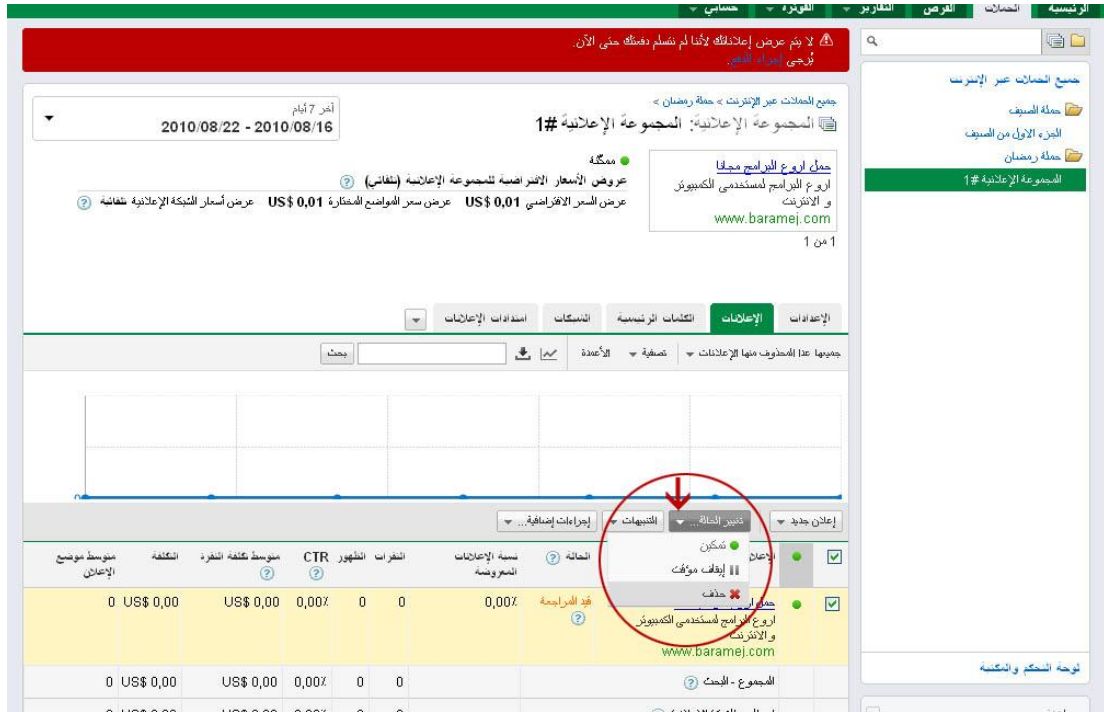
الرئيسية الحملات الفرص التقارير الفوترة حسابي

لا يتم عرض إعلاناتك لأننا لم نتسلم دفعتك حتى الآن.
يُرجى إجراء الدفع.

جميع الحملات عبر الإنترنت
حملة الصيف
الجزء الاول من الصيف
حملة رمضان
المجموعة الإعلانية #1

جميع الحملات عبر الإنترنت » حملة رمضان »
المجموعة الإعلانية: المجموعة الإعلانية #1

آخر 7 أيام
2010/08/22 - 2010/08/16

حمل اروع البرامج مجانا
اروع البرامج لمستخدمي الكمبيوتر و الانترنت
www.baramej.com
1 من 1

ممكّنة
عروض الأسعار الافتراضية للمجموعة الإعلانية (تلقائي)
عرض السعر الافتراضي US$ 0,01 عرض سعر المواضع المختارة US$ 0,01 عرض أسعار الشبكة الإعلانية تلقائية

الإعدادات الإعلانات الكلمات الرئيسية الشبكات امتدادات الإعلانات

جميعها عدا المحذوف منها الإعلانات تصفية الأعمدة بحث

إعلان جديد تغيير الحالة... التنبيهات إجراءات إضافية...

تمكين
إيقاف مؤقت
حذف

| | | الإعلان | الحالة | نسبة الإعلانات المعروضة | النقرات | الظهور | CTR | متوسط تكلفة النقرة | التكلفة | متوسط موضع الإعلان |
|---|---|---|---|---|---|---|---|---|---|---|
| ☑ | ● | حمل اروع... اروع البرامج لمستخدمي الكمبيوتر و الانترنت www.baramej.com | قيد المراجعة | 0,00٪ | 0 | 0 | 0,00٪ | US$ 0,00 | US$ 0,00 | 0 |
| | | المجموع - البحث | | | 0 | 0 | 0,00٪ | US$ 0,00 | US$ 0,00 | 0 |

لوحة التحكم والمكتبة